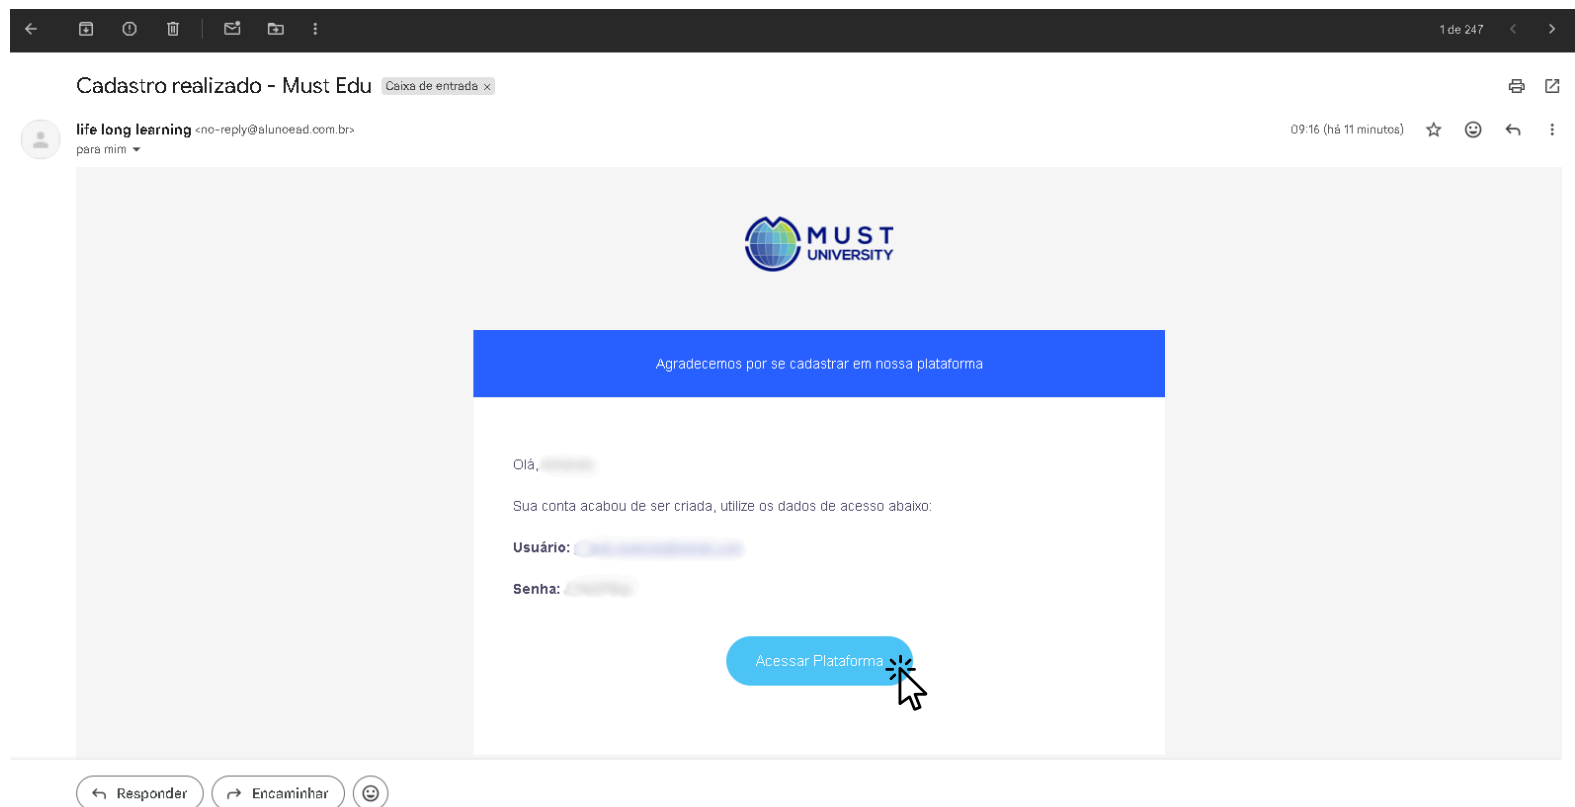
1 de 247

Cadastro realizado - Must Edu Caixa de entrada ×

life long learning <no-reply@alunoead.com.br>
para mim

09:16 (há 11 minutos)

MUST UNIVERSITY

Agradecemos por se cadastrar em nossa plataforma

Olá, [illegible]

Sua conta acabou de ser criada, utilize os dados de acesso abaixo:

Usuário: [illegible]

Senha: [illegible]

Acessar Plataforma

Responder Encaminhar